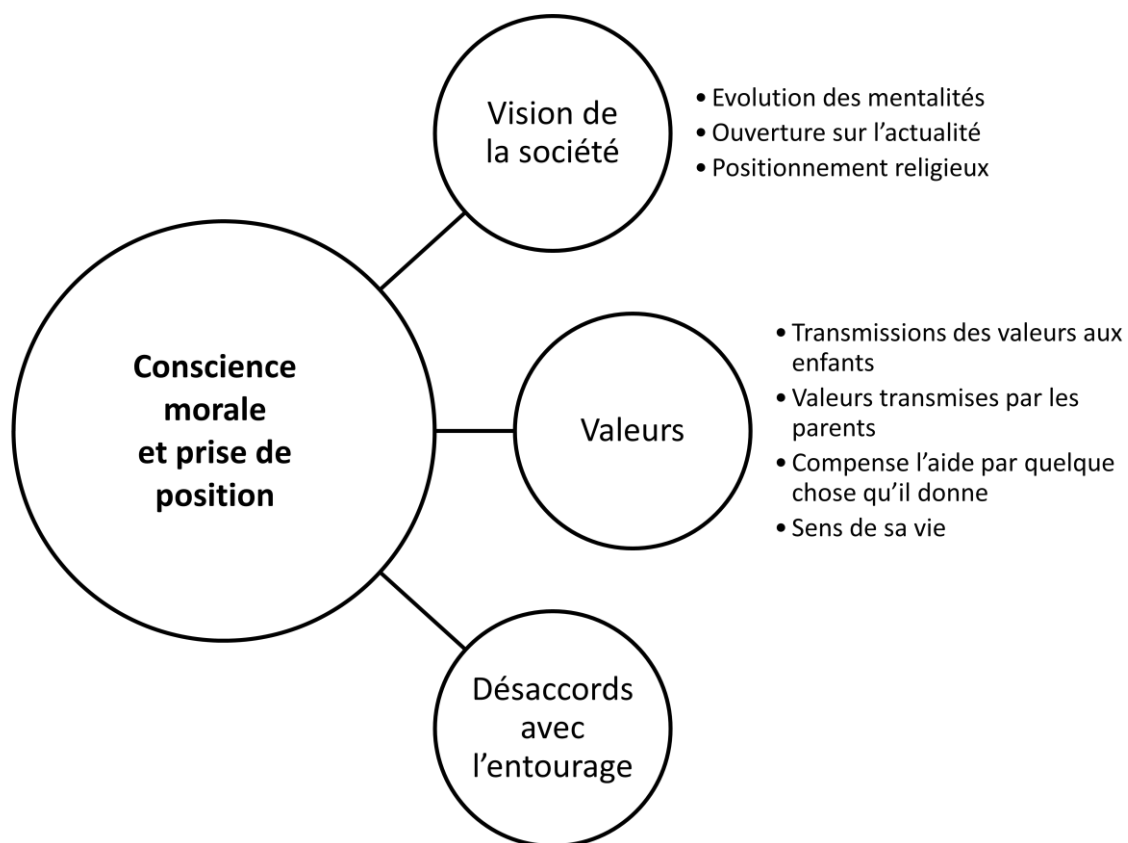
**Conscience morale et prise de position**

Vision de la société

- Evolution des mentalités
- Ouverture sur l'actualité
- Positionnement religieux

Valeurs

- Transmissions des valeurs aux enfants
- Valeurs transmises par les parents
- Compense l'aide par quelque chose qu'il donne
- Sens de sa vie

Désaccords avec l'entourage